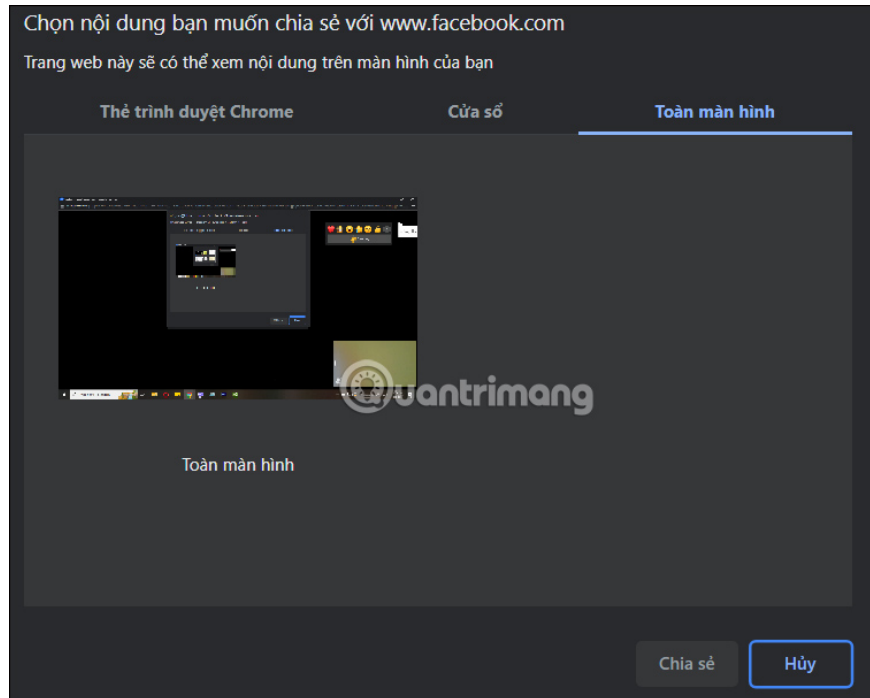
Chọn nội dung bạn muốn chia sẻ với www.facebook.com

Trang web này sẽ có thể xem nội dung trên màn hình của bạn

Thẻ trình duyệt Chrome

Cửa sổ

Toàn màn hình

Toàn màn hình

@uantrimang

Chia sẻ

Hủy